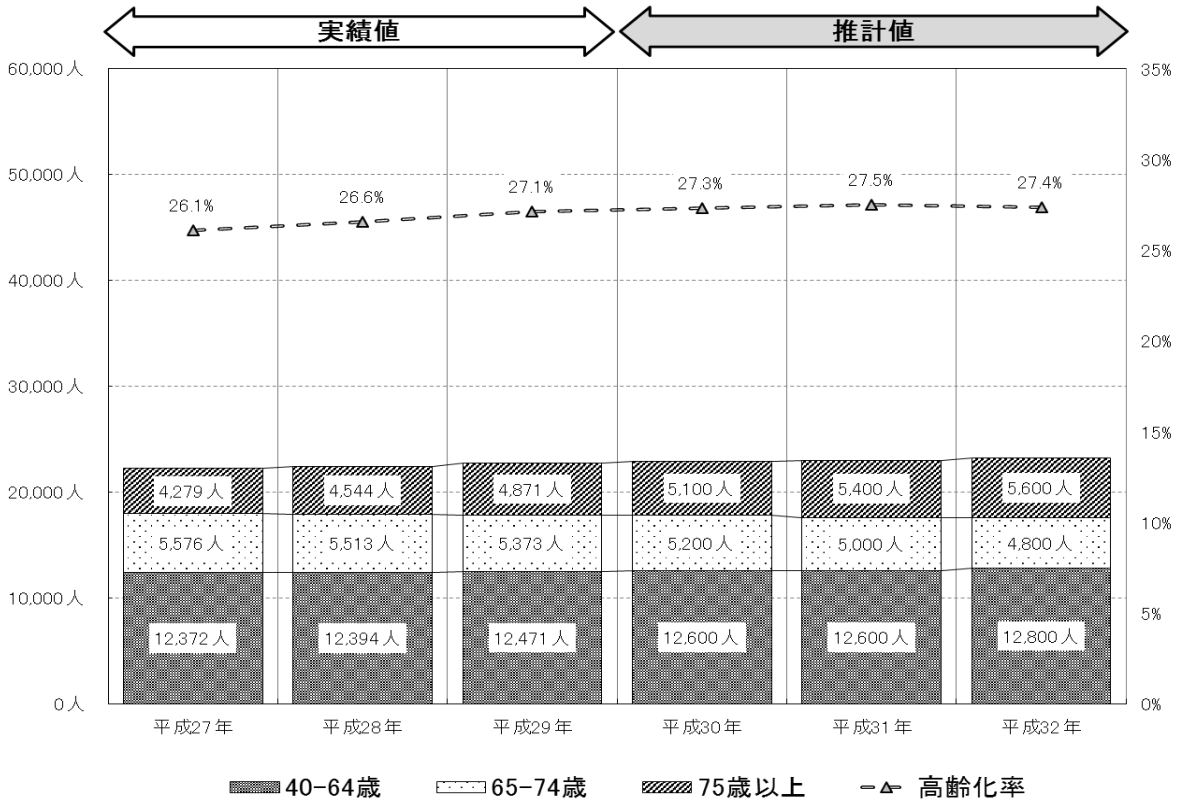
実績値

推計値

60,000人
50,000人
40,000人
30,000人
20,000人
10,000人
0人

35%
30%
25%
20%
15%
10%
5%
0%

26.1%
26.6%
27.1%
27.3%
27.5%
27.4%

| | 平成27年 | 平成28年 | 平成29年 | 平成30年 | 平成31年 | 平成32年 |
|---|---|---|---|---|---|---|
| 75歳以上 | 4,279人 | 4,544人 | 4,871人 | 5,100人 | 5,400人 | 5,600人 |
| 65-74歳 | 5,576人 | 5,513人 | 5,373人 | 5,200人 | 5,000人 | 4,800人 |
| 40-64歳 | 12,372人 | 12,394人 | 12,471人 | 12,600人 | 12,600人 | 12,800人 |

40-64歳
65-74歳
75歳以上
高齢化率